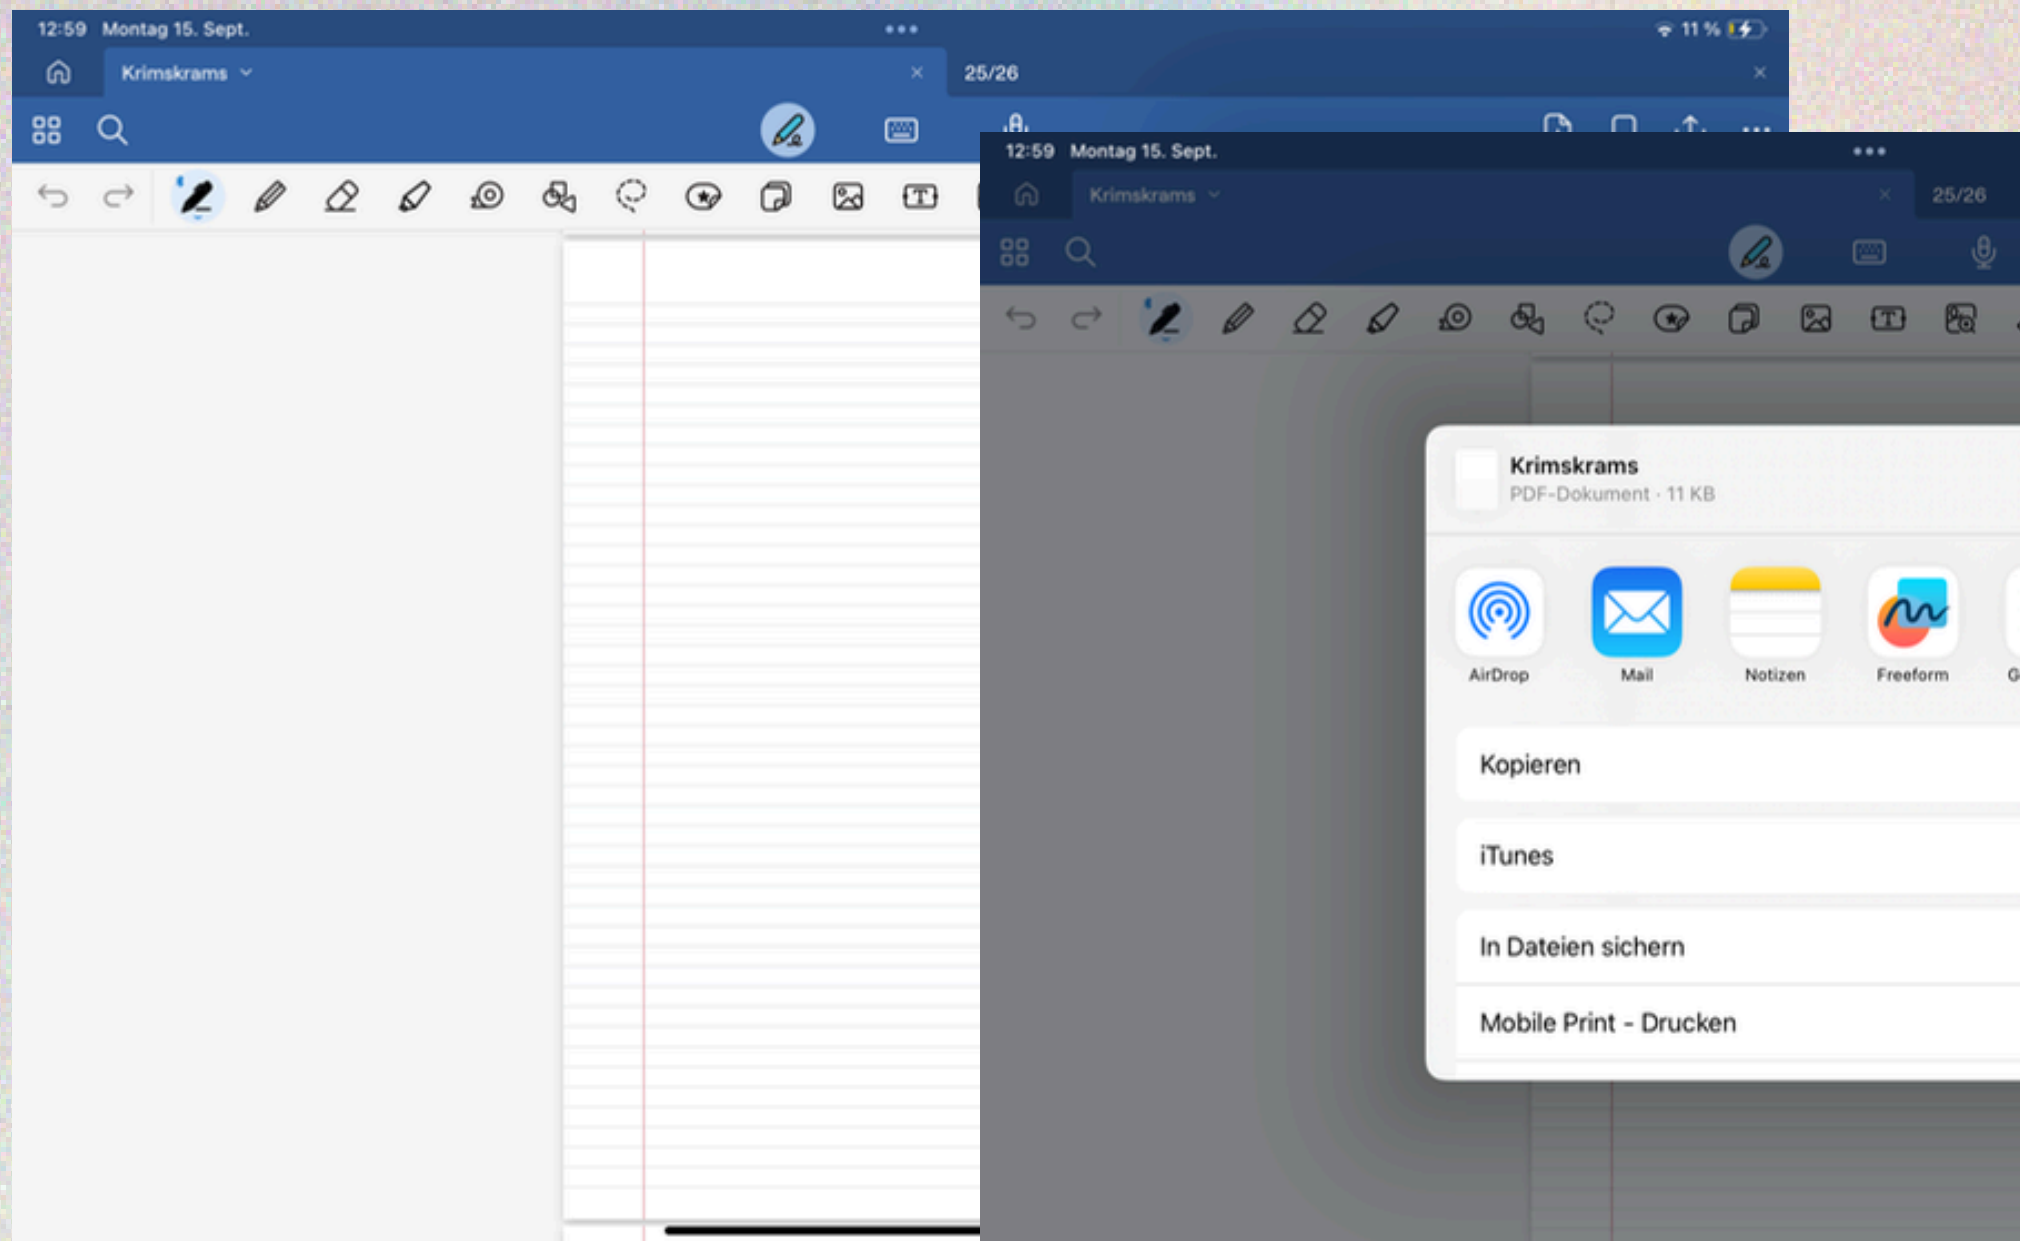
12:59 Montag 15. Sept.

11 %

Krimskrams

25/26

12:59 Montag 15. Sept.

Krimskrams

25/26

Krimskrams
PDF-Dokument · 11 KB

AirDrop

Mail

Notizen

Freeform

G

Kopieren

iTunes

In Dateien sichern

Mobile Print - Drucken